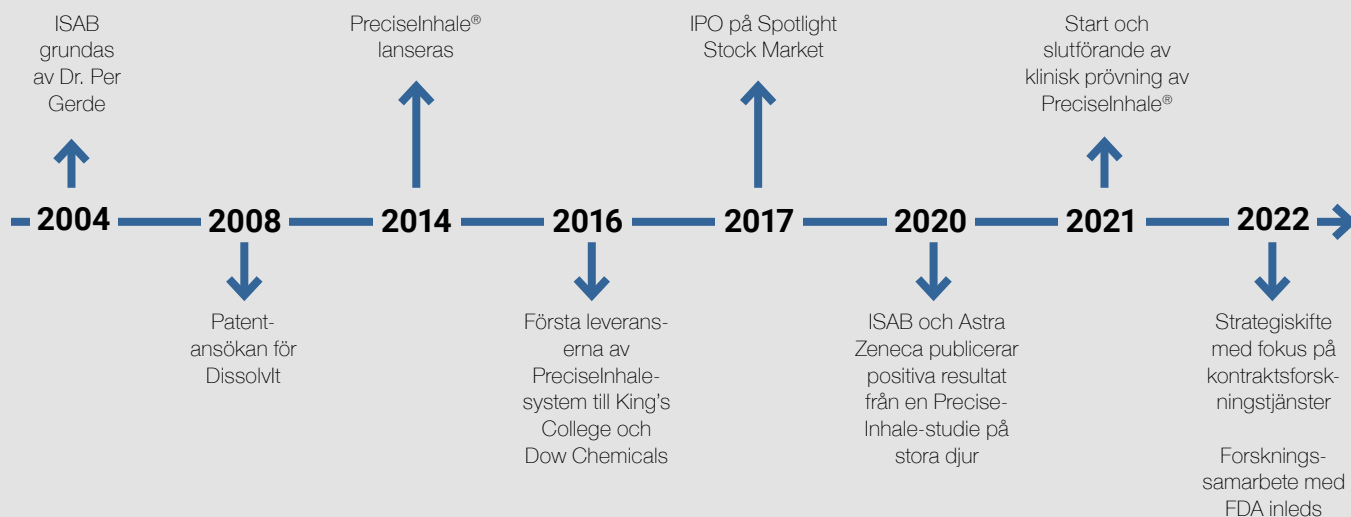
ISAB grundas av Dr. Per Gerde

PreciseInhale® lanseras

IPO på Spotlight Stock Market

Start och slutförande av klinisk prövning av PreciseInhale®

2004

2008

2014

2016

2017

2020

2021

2022

Patentansökan för DissolvIt

Första leveranserna av PreciseInhalesystem till King's College och Dow Chemicals

ISAB och Astra Zeneca publicerar positiva resultat från en Precise-Inhale-studie på stora djur

Strategiskifte med fokus på kontraktsforskningstjänster

Forskningssamarbete med FDA inleds